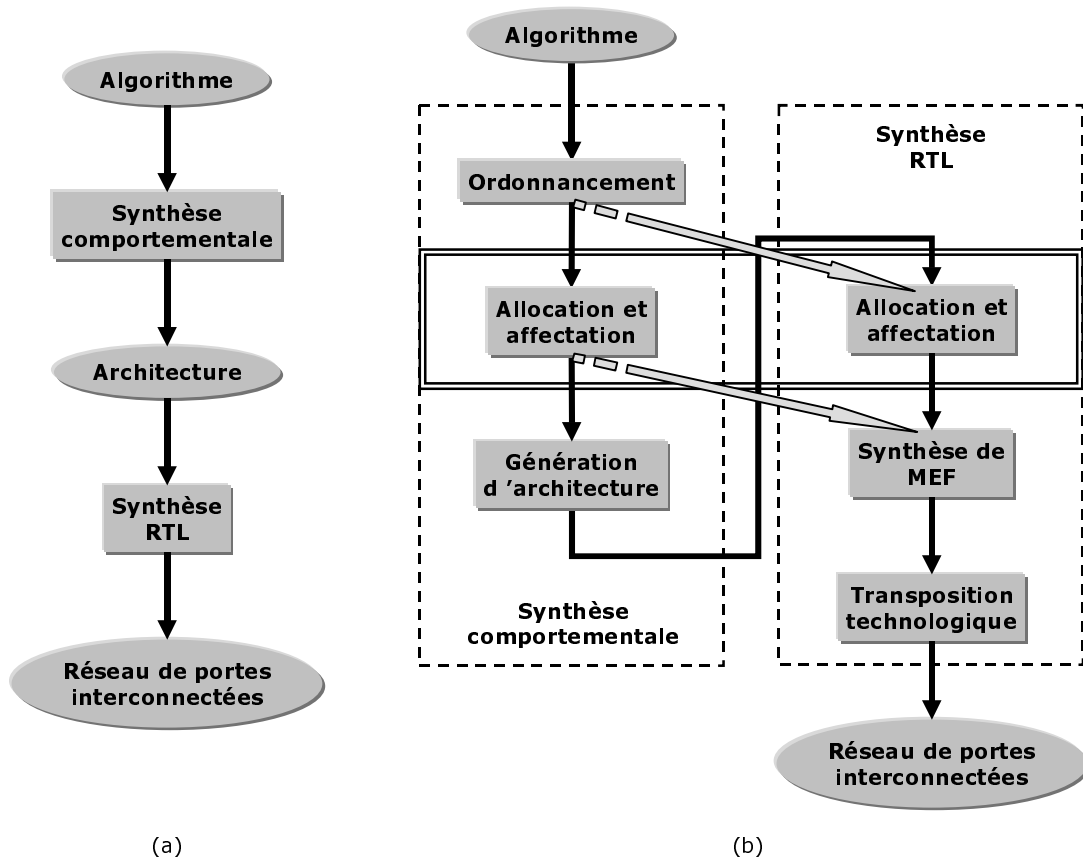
Algorithme

Synthèse comportementale

Architecture

Synthèse RTL

Réseau de portes interconnectées

(a)

Algorithme

Ordonnancement

Allocation et affectation

Génération d 'architecture

Synthèse comportementale

Synthèse RTL

Allocation et affectation

Synthèse de MEF

Transposition technologique

Réseau de portes interconnectées

(b)